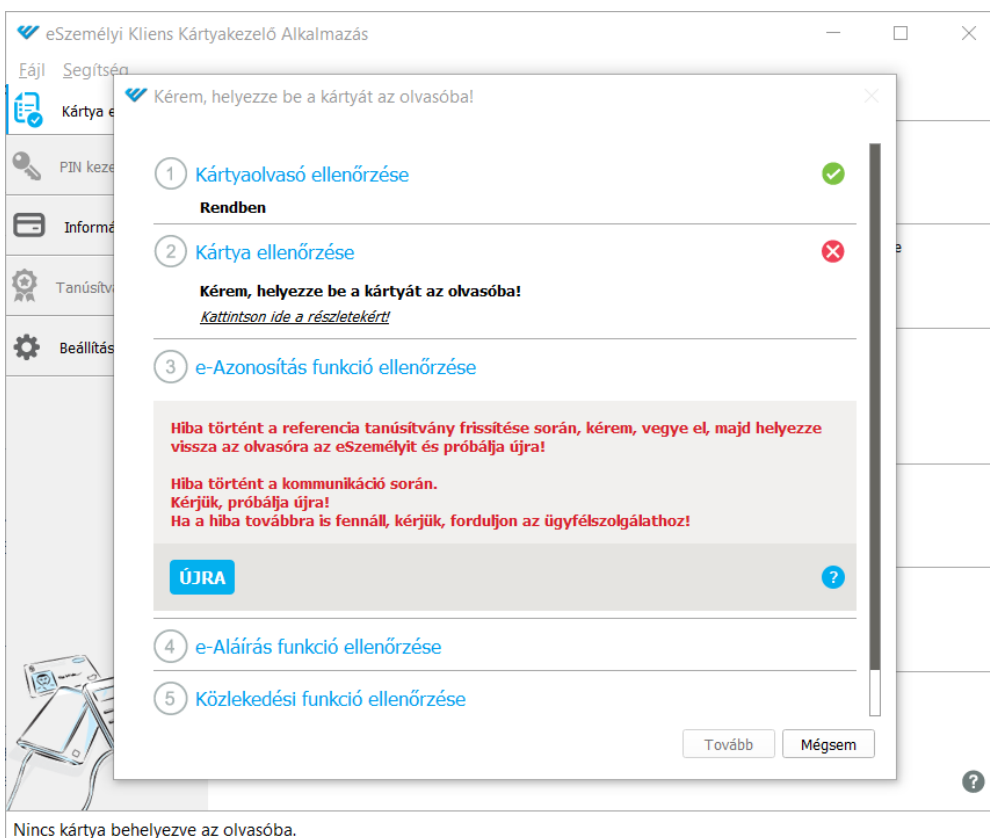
eSzemélyi Kliens Kártyakezelő Alkalmazás

Fájl Segítség

Kártya e

PIN keze

Informá

Tanúsítv

Beállítás

e

Kérem, helyezze be a kártyát az olvasóba!

1 Kártyaolvasó ellenőrzése

Rendben

2 Kártya ellenőrzése

Kérem, helyezze be a kártyát az olvasóba!

Kattintson ide a részletekért!

3 e-Azonosítás funkció ellenőrzése

Hiba történt a referencia tanúsítvány frissítése során, kérem, vegye el, majd helyezze vissza az olvasóra az eSzemélyit és próbálja újra!

Hiba történt a kommunikáció során.
Kérjük, próbálja újra!
Ha a hiba továbbra is fennáll, kérjük, forduljon az ügyfélszolgálathoz!

ÚJRA

?

4 e-Aláírás funkció ellenőrzése

5 Közlekedési funkció ellenőrzése

Tovább

Mégsem

?

Nincs kártya behelyezve az olvasóba.